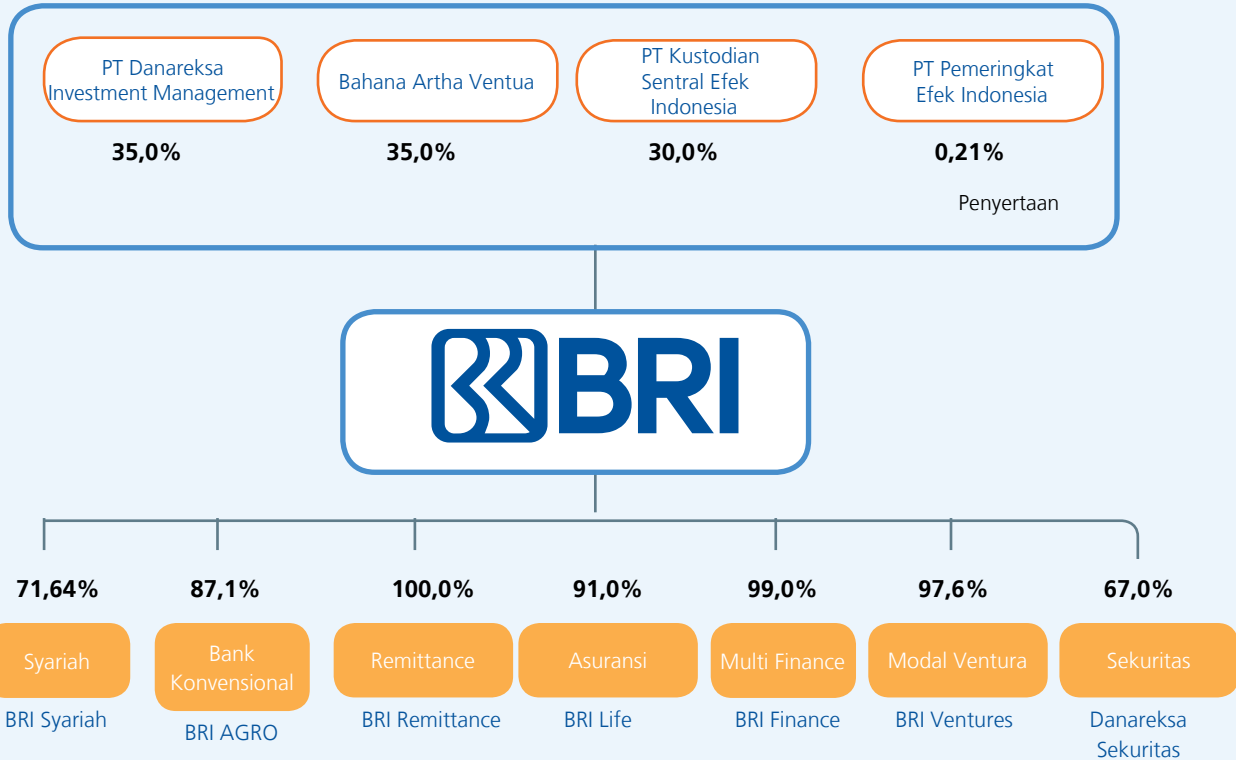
PT Danareksa Investment Management
35,0%

Bahana Artha Ventua
35,0%

PT Kustodian Sentral Efek Indonesia
30,0%

PT Pemeringkat Efek Indonesia
0,21%

Penyertaan

BRI

71,64%
Syariah
BRI Syariah

87,1%
Bank Konvensional
BRI AGRO

100,0%
Remittance
BRI Remittance

91,0%
Asuransi
BRI Life

99,0%
Multi Finance
BRI Finance

97,6%
Modal Ventura
BRI Ventures

67,0%
Sekuritas
Danareksa Sekuritas